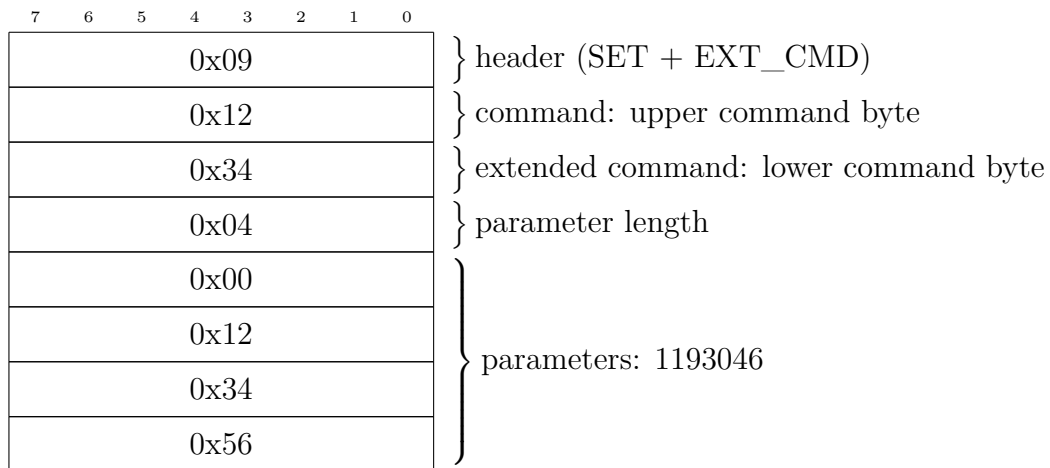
7 6 5 4 3 2 1 0

| |
|---|
| 0x09 |
| 0x12 |
| 0x34 |
| 0x04 |
| 0x00 |
| 0x12 |
| 0x34 |
| 0x56 |

header (SET + EXT_CMD)
command: upper command byte
extended command: lower command byte
parameter length
parameters: 1193046